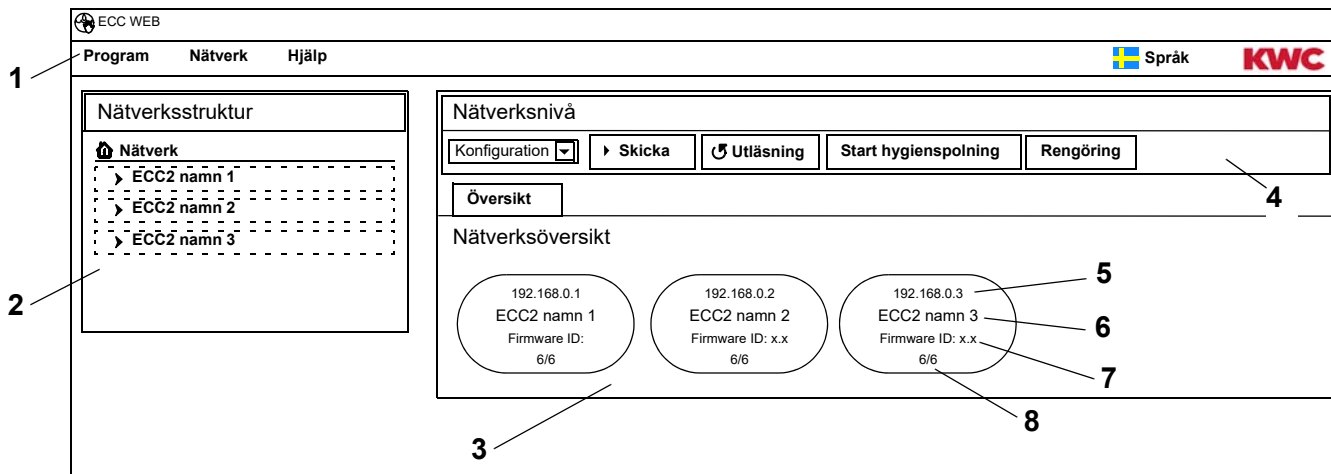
ECC WEB

1 Program Nätverk Hjälp Språk KWC

Nätverksstruktur

Nätverk
ECC2 namn 1
ECC2 namn 2
ECC2 namn 3

2

Nätverksnivå

Konfiguration ▾ Skicka Utläsning Start hygienspolning Rengöring

4

Översikt

Nätverksöversikt

192.168.0.1
ECC2 namn 1
Firmware ID:
6/6

192.168.0.2
ECC2 namn 2
Firmware ID: x.x
6/6

192.168.0.3
ECC2 namn 3
Firmware ID: x.x
6/6

5
6
7
8
3